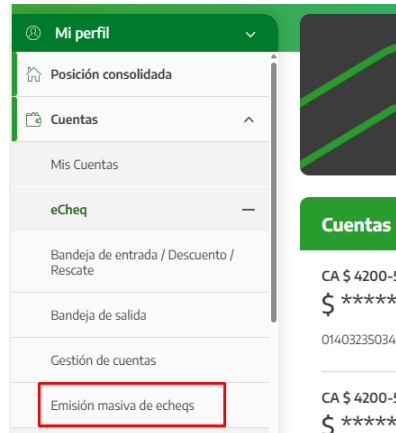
Mi perfil

Posición consolidada

Cuentas

Mis Cuentas

eCheq

Bandeja de entrada / Descuento / Rescate

Bandeja de salida

Gestión de cuentas

Emisión masiva de echeqs

Cuentas

CA $ 4200-5

$ *****

01403235034

CA $ 4200-5

$ *****